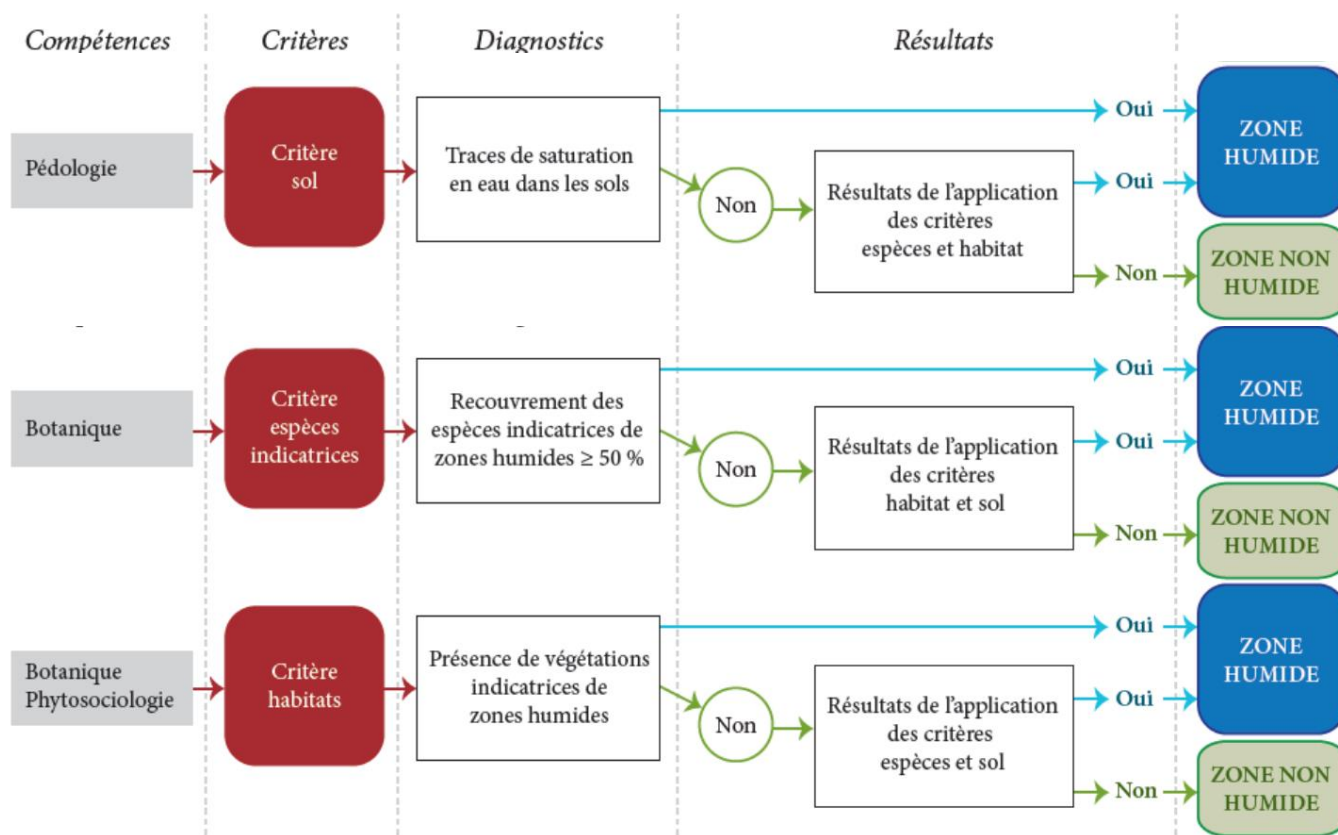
Compétences | Critères | Diagnostics | Résultats

Pédologie

Critère sol

Traces de saturation en eau dans les sols

Oui

ZONE HUMIDE

Non

Résultats de l'application des critères espèces et habitat

Oui

ZONE HUMIDE

Non

ZONE NON HUMIDE

Botanique

Critère espèces indicatrices

Recouvrement des espèces indicatrices de zones humides ≥ 50 %

Oui

ZONE HUMIDE

Non

Résultats de l'application des critères habitat et sol

Oui

ZONE HUMIDE

Non

ZONE NON HUMIDE

Botanique Phytosociologie

Critère habitats

Présence de végétations indicatrices de zones humides

Oui

ZONE HUMIDE

Non

Résultats de l'application des critères espèces et sol

Oui

ZONE HUMIDE

Non

ZONE NON HUMIDE